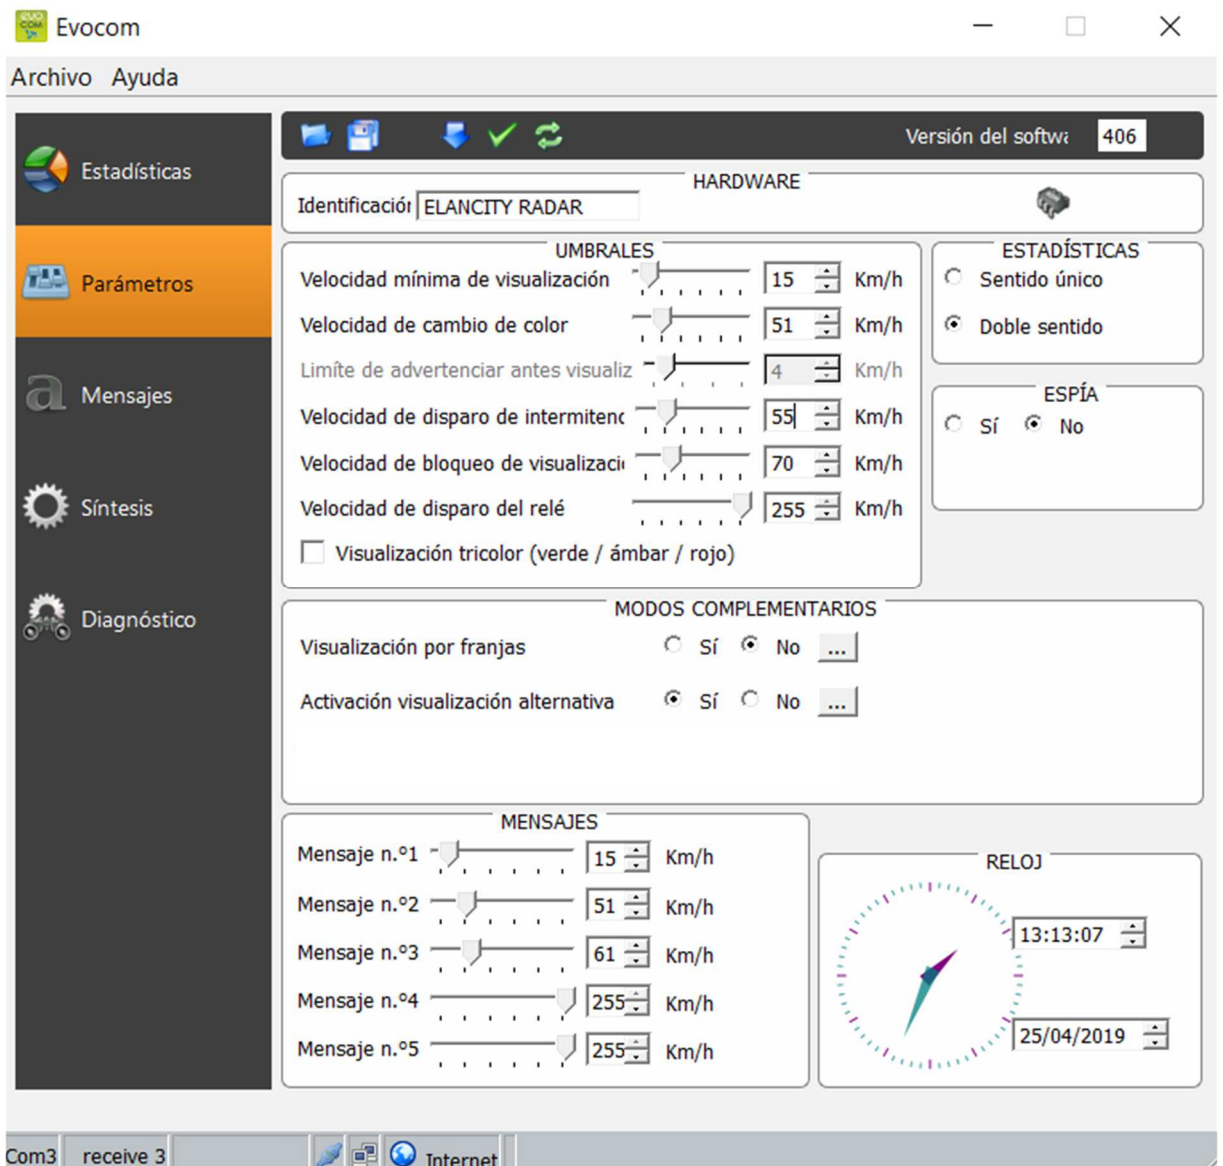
Evocom

Archivo Ayuda

Estadísticas

Parámetros

Mensajes

Síntesis

Diagnóstico

Versión del softwa 406

HARDWARE

Identificación ELANCITY RADAR

UMBRALES

Velocidad mínima de visualización 15 Km/h

Velocidad de cambio de color 51 Km/h

Limite de advertenciar antes visualiz 4 Km/h

Velocidad de disparo de intermitenc 55 Km/h

Velocidad de bloqueo de visualizaci 70 Km/h

Velocidad de disparo del relé 255 Km/h

Visualización tricolor (verde / ámbar / rojo)

ESTADÍSTICAS

Sentido único

Doble sentido

ESPÍA

Sí No

MODOS COMPLEMENTARIOS

Visualización por franjas Sí No ...

Activación visualización alternativa Sí No ...

MENSAJES

Mensaje n.º1 15 Km/h

Mensaje n.º2 51 Km/h

Mensaje n.º3 61 Km/h

Mensaje n.º4 255 Km/h

Mensaje n.º5 255 Km/h

RELOJ

13:13:07

25/04/2019

Com3 receive 3 Internet